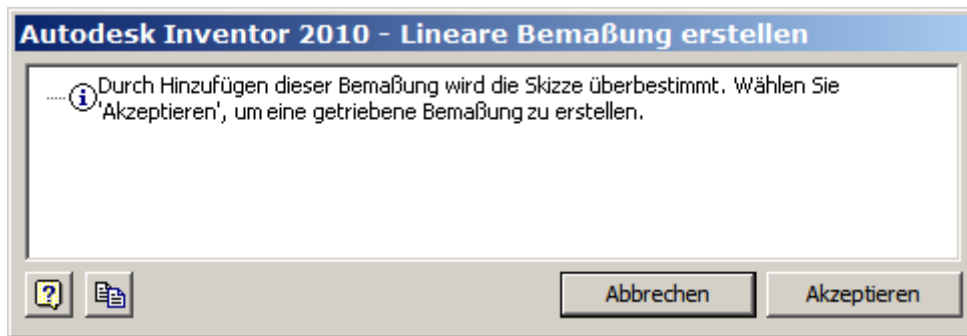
Autodesk Inventor 2010 - Lineare Bemaßung erstellen

Durch Hinzufügen dieser Bemaßung wird die Skizze überbestimmt. Wählen Sie 'Akzeptieren', um eine getriebene Bemaßung zu erstellen.

Abbrechen

Akzeptieren